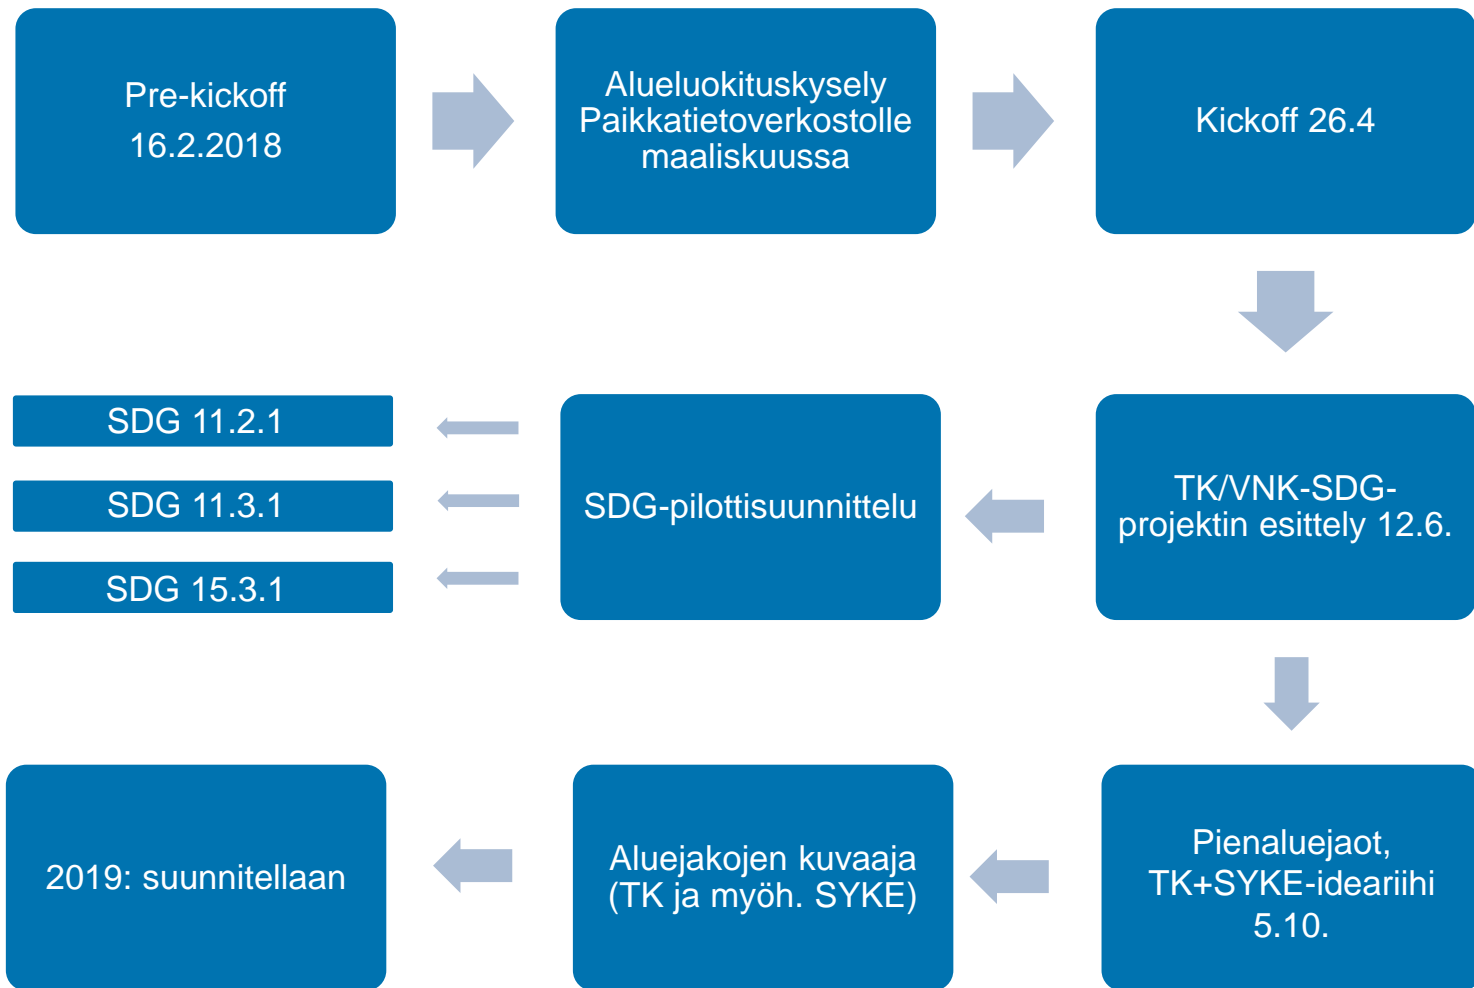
Pre-kickoff
16.2.2018

Alueluokituskysely
Paikkatietoverkostolle
maaliskuussa

Kickoff 26.4

TK/VNK-SDG-projektin esittely 12.6.

SDG-pilottisuunnittelu

SDG 11.2.1

SDG 11.3.1

SDG 15.3.1

Pienaluejaot,
TK+SYKE-ideariihi
5.10.

Aluejakojen kuvaaja
(TK ja myöh. SYKE)

2019: suunnitellaan